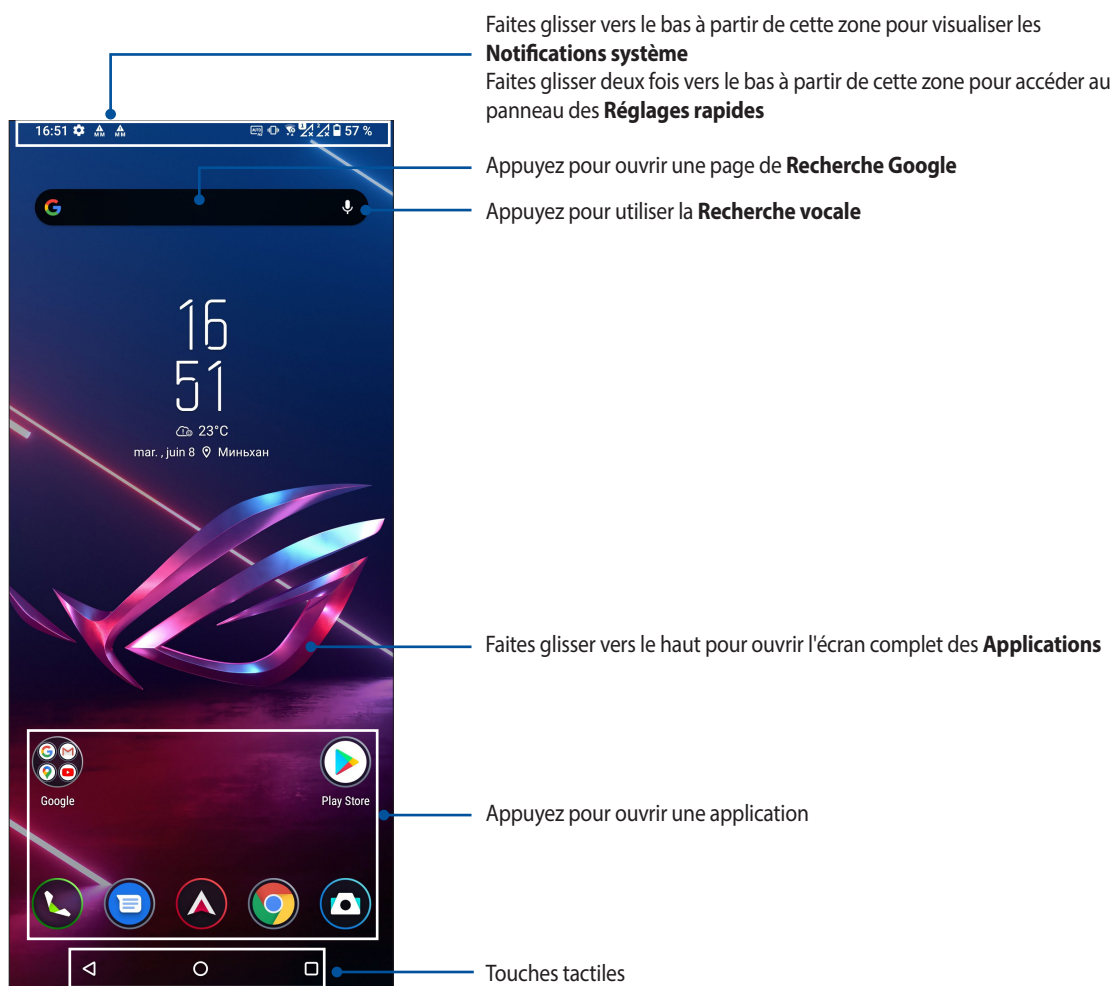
Faites glisser vers le bas à partir de cette zone pour visualiser les **Notifications système**
Faites glisser deux fois vers le bas à partir de cette zone pour accéder au panneau des **Réglages rapides**

16:51

57 %

Appuyez pour ouvrir une page de **Recherche Google**

Appuyez pour utiliser la **Recherche vocale**

16
51

23°C
mar. , juin 8 Миньхан

Faites glisser vers le haut pour ouvrir l'écran complet des **Applications**

Google

Play Store

Appuyez pour ouvrir une application

Touches tactiles